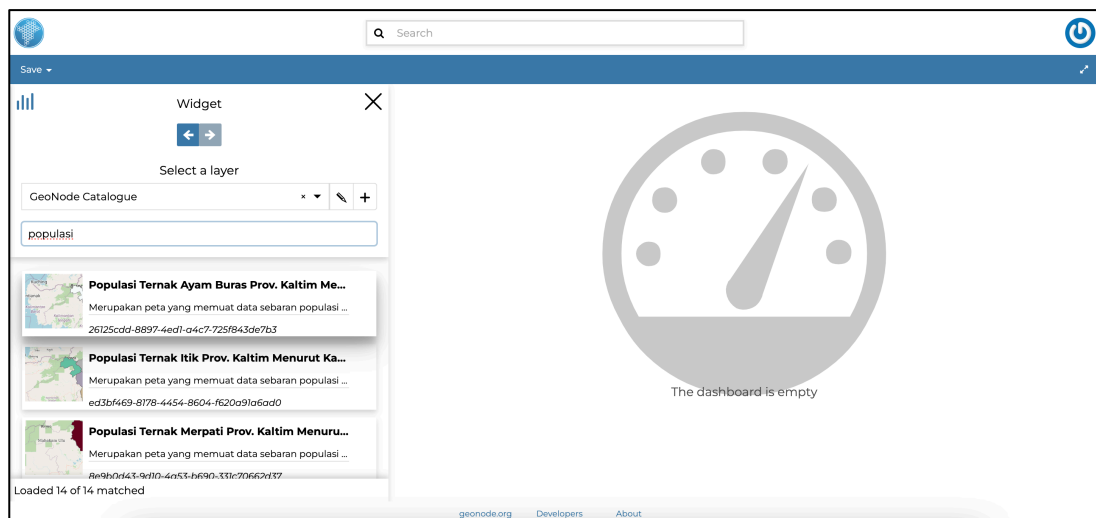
Search

Save

Widget

Select a layer

GeoNode Catalogue

populasi

Populasi Ternak Ayam Buras Prov. Kaltim Me...

Merupakan peta yang memuat data sebaran populasi ...

26125cdd-8897-4ed1-a4c7-725f843de7b3

Populasi Ternak Itik Prov. Kaltim Menurut Ka...

Merupakan peta yang memuat data sebaran populasi ...

ed3bf469-8178-4454-8604-f620a91a6ad0

Populasi Ternak Merpati Prov. Kaltim Menuru...

Merupakan peta yang memuat data sebaran populasi ...

8e9b0d43-9d10-4a53-b690-331c70662d37

Loaded 14 of 14 matched

The dashboard is empty

geonode.org Developers About